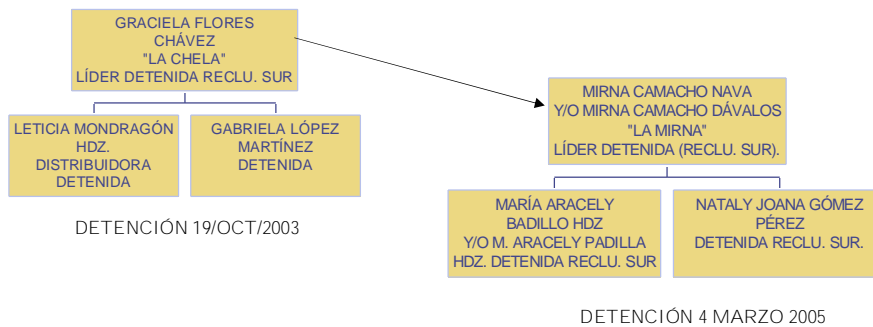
GRACIELA FLORES CHÁVEZ "LA CHELA" LÍDER DETENIDA RECLU. SUR

LETICIA MONDRAGÓN HDZ. DISTRIBUIDORA DETENIDA

GABRIELA LÓPEZ MARTÍNEZ DETENIDA

DETENCIÓN 19/OCT/2003

MIRNA CAMACHO NAVA Y/O MIRNA CAMACHO DÁVALOS "LA MIRNA" LÍDER DETENIDA (RECLU. SUR).

MARÍA ARACELY BADILLO HDZ Y/O M. ARACELY PADILLA HDZ. DETENIDA RECLU. SUR

NATALY JOANA GÓMEZ PÉREZ DETENIDA RECLU. SUR.

DETENCIÓN 4 MARZO 2005